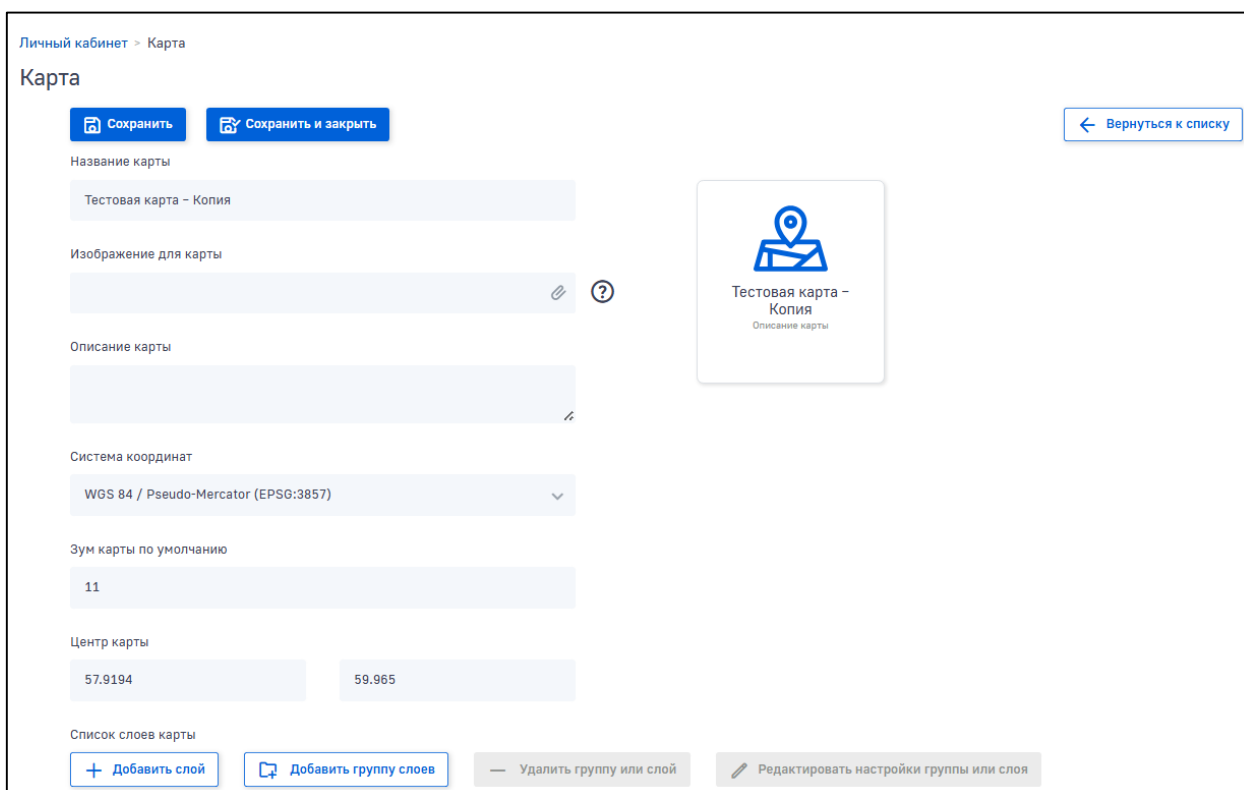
Личный кабинет > Карта

Карта

Сохранить
Сохранить и закрыть
Вернуться к списку

Название карты
Тестовая карта - Копия

Изображение для карты

?

Тестовая карта - Копия
Описание карты

Описание карты

Система координат
WGS 84 / Pseudo-Mercator (EPSG:3857)

Зум карты по умолчанию
11

Центр карты
57.9194
59.965

Список слоев карты
Добавить слой
Добавить группу слоев
Удалить группу или слой
Редактировать настройки группы или слоя